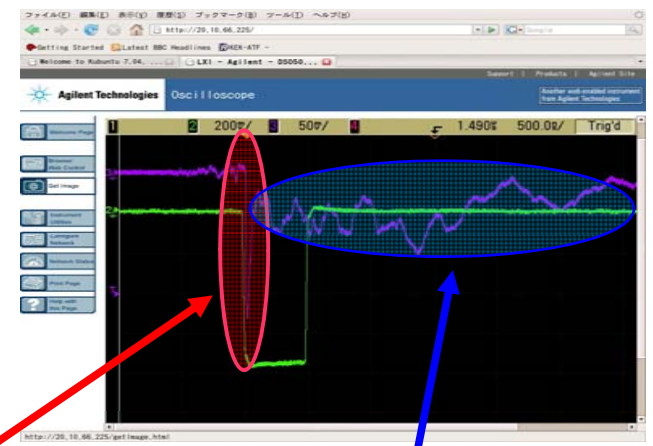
ファイル(F) 編集(E) 表示(V) 履歴(S) ブックマーク(B) ツール(T) ヘルプ(H)

http://20.10.66.225/

Google

Getting Started Latest BBC Headlines KEK-ATF

Welcome to Kubuntu 7.04. ... LXI - Agilent - DSO50...

Support | Products | Agilent Site

Agilent Technologies Oscilloscope

Another web-enabled instrument from Agilent Technologies

Welcome Page

Browser Web Control

Get Image

Instrument Utilities

Configure Network

Network Status

Print Page

Help with this Page

1 2 200mV/ 3 50mV/ 4 1.490s 500.0s/ Trig'd

2

http://20.10.66.225/getImage.html